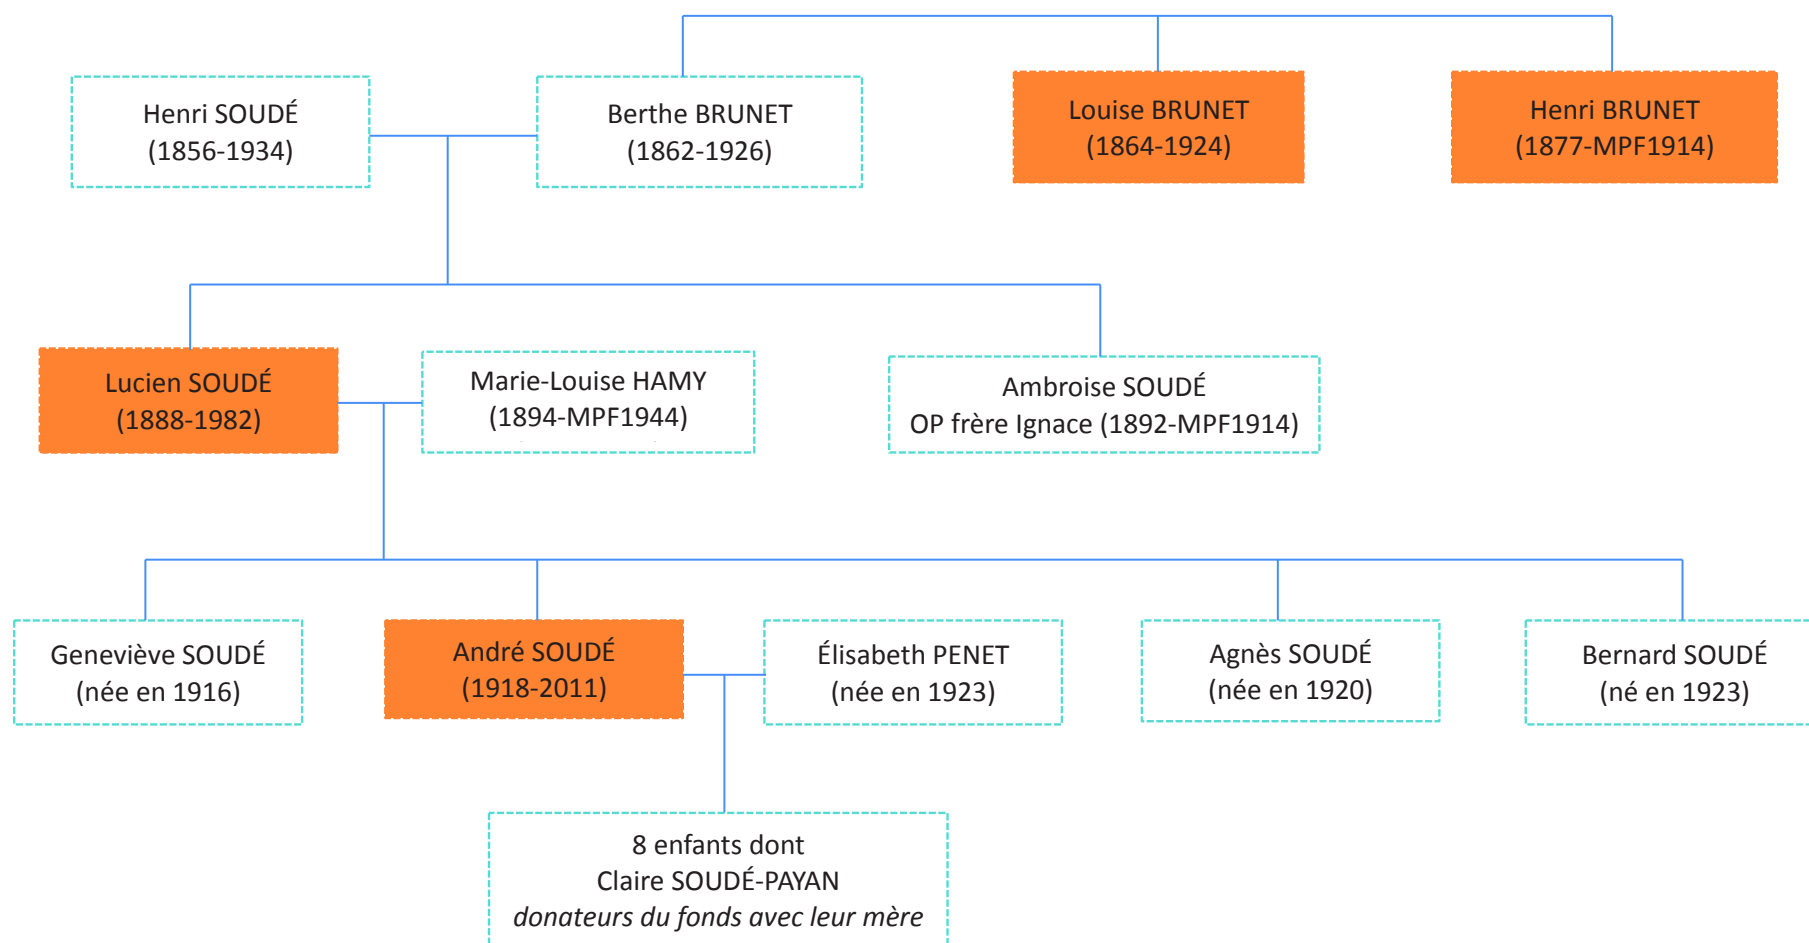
Henri SOUDÉ
(1856-1934)

Berthe BRUNET
(1862-1926)

Louise BRUNET
(1864-1924)

Henri BRUNET
(1877-MPF1914)

Lucien SOUDÉ
(1888-1982)

Marie-Louise HAMY
(1894-MPF1944)

Ambroise SOUDÉ
OP frère Ignace (1892-MPF1914)

Geneviève SOUDÉ
(née en 1916)

André SOUDÉ
(1918-2011)

Élisabeth PENET
(née en 1923)

Agnès SOUDÉ
(née en 1920)

Bernard SOUDÉ
(né en 1923)

8 enfants dont
Claire SOUDÉ-PAYAN
*donateurs du fonds avec leur mère*